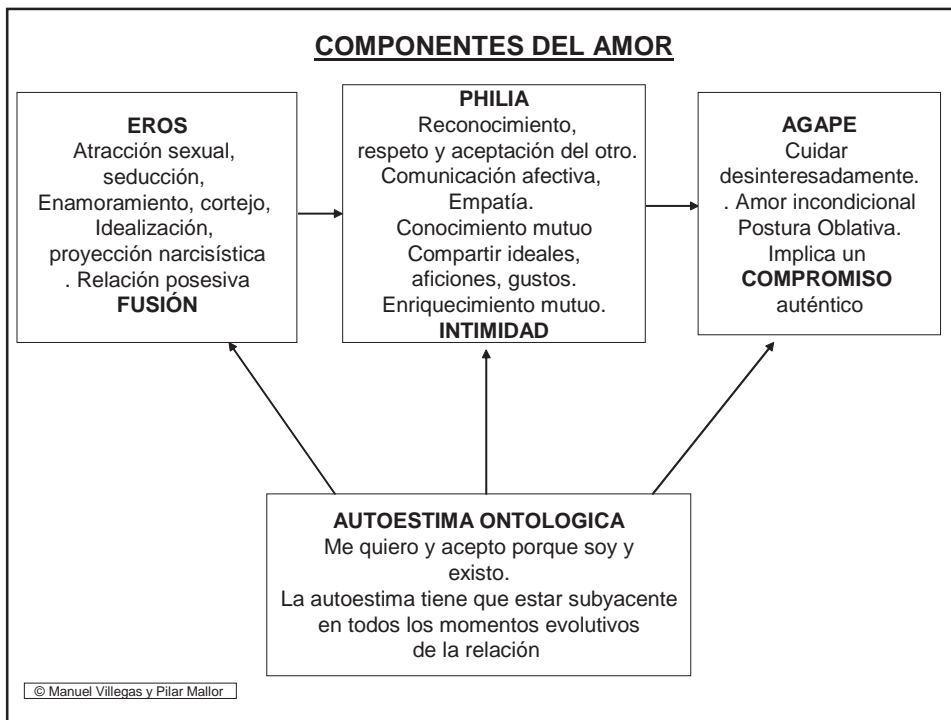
COMPONENTES DEL AMOR

EROS
Atracción sexual, seducción, Enamoramiento, cortejo, Idealización, proyección narcisística . Relación posesiva
FUSIÓN

PHILIA
Reconocimiento, respeto y aceptación del otro. Comunicación afectiva, Empatía. Conocimiento mutuo Compartir ideales, aficiones, gustos. Enriquecimiento mutuo.
INTIMIDAD

AGAPE
Cuidar desinteresadamente. . Amor incondicional Postura Oblativa. Implica un COMPROMISO auténtico

AUTOESTIMA ONTOLOGICA
Me quiero y acepto porque soy y existo.
La autoestima tiene que estar subyacente en todos los momentos evolutivos de la relación

© Manuel Villegas y Pilar Mallor